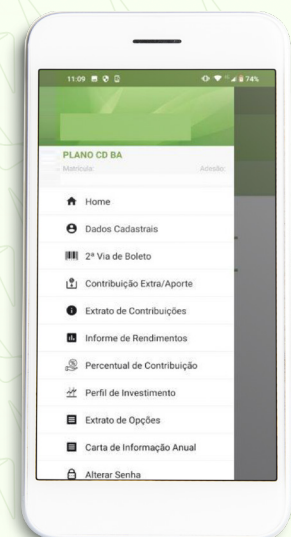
11:09 74%

PLANO CD BA
Matrícula
Adesão

Home
Dados Cadastrais
2ª Via de Boleto
Contribuição Extra/Aporte
Extrato de Contribuições
Informe de Rendimentos
Percentual de Contribuição
Perfil de Investimento
Extrato de Opções
Carta de Informação Anual
Alterar Senha